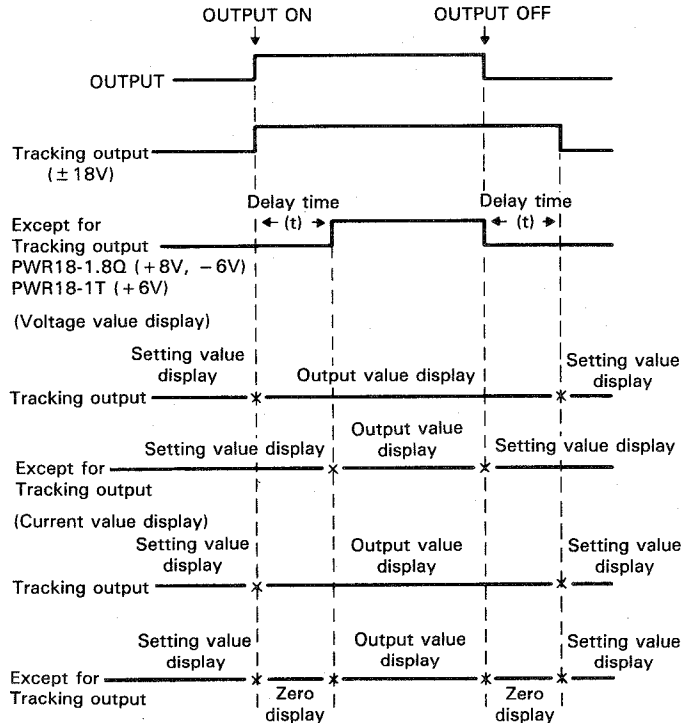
OUTPUT ON

OUTPUT OFF

OUTPUT

Tracking output ($\pm$18V)

Delay time (t)

Delay time (t)

Except for Tracking output PWR18-1.8Q (+8V, −6V) PWR18-1T (+6V)

(Voltage value display)

Setting value display

Output value display

Setting value display

Tracking output

Setting value display

Output value display

Setting value display

Except for Tracking output

(Current value display)

Setting value display

Output value display

Setting value display

Tracking output

Setting value display

Output value display

Setting value display

Except for Tracking output

Zero display

Zero display